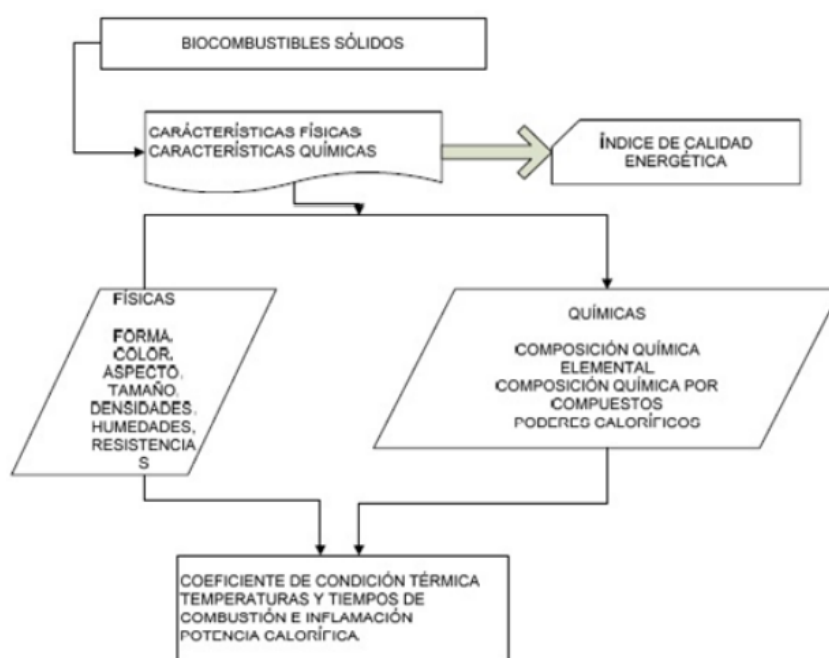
BIOCOMBUSTIBLES SÓLIDOS

CARÁCTERÍSTICAS FÍSICAS
CARACTERÍSTICAS QUÍMICAS

ÍNDICE DE CALIDAD ENERGÉTICA

FÍSICAS

FORMA. COLOR. ASPECTO. TAMAÑO. DENSIDADES. HUMEDADES, RESISTENCIAS

QUÍMICAS

COMPOSICIÓN QUÍMICA ELEMENTAL
COMPOSICIÓN QUÍMICA POR COMPUESTOS
PODERES CALORÍFICOS

COEFICIENTE DE CONDICIÓN TÉRMICA
TEMPERATURAS Y TIEMPOS DE COMBUSTIÓN E INFLAMACIÓN
POTENCIA CALORÍFICA.